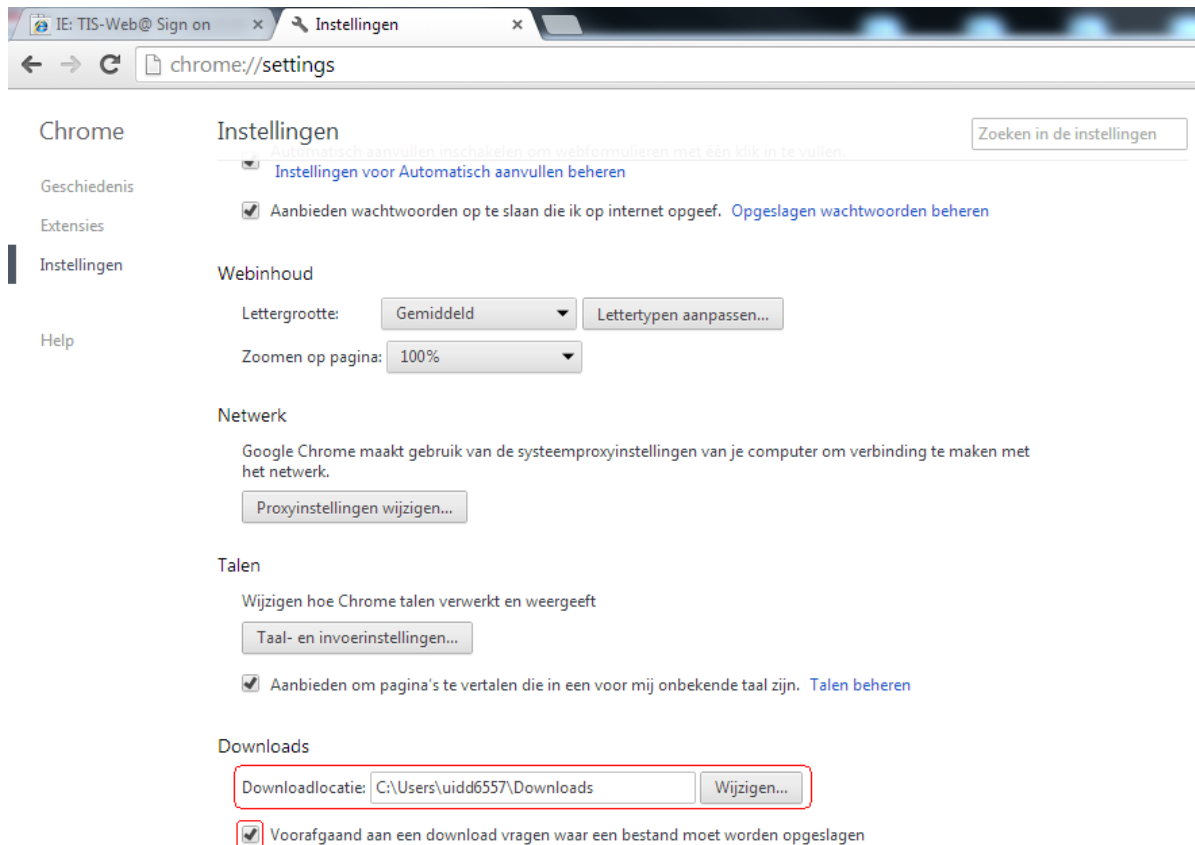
IE: TIS-Web@ Sign on
Instellingen
chrome://settings

Chrome
Geschiedenis
Extensies
Instellingen
Help

Instellingen
Zoeken in de instellingen

Automatisch aanvullen inschakelen om webformulieren met één klik in te vullen.
Instellingen voor Automatisch aanvullen beheren

Aanbieden wachtwoorden op te slaan die ik op internet opgeef. Opgeslagen wachtwoorden beheren

Webinhoud

Lettergrootte: Gemiddeld
Lettertypen aanpassen...
Zoomen op pagina: 100%

Netwerk

Google Chrome maakt gebruik van de systeemproxyinstellingen van je computer om verbinding te maken met het netwerk.

Proxyinstellingen wijzigen...

Talen

Wijzigen hoe Chrome talen verwerkt en weergeeft

Taal- en invoerinstellingen...

Aanbieden om pagina's te vertalen die in een voor mij onbekende taal zijn. Talen beheren

Downloads

Downloadlocatie: C:\Users\uidd6557\Downloads Wijzigen...

Voorafgaand aan een download vragen waar een bestand moet worden opgeslagen